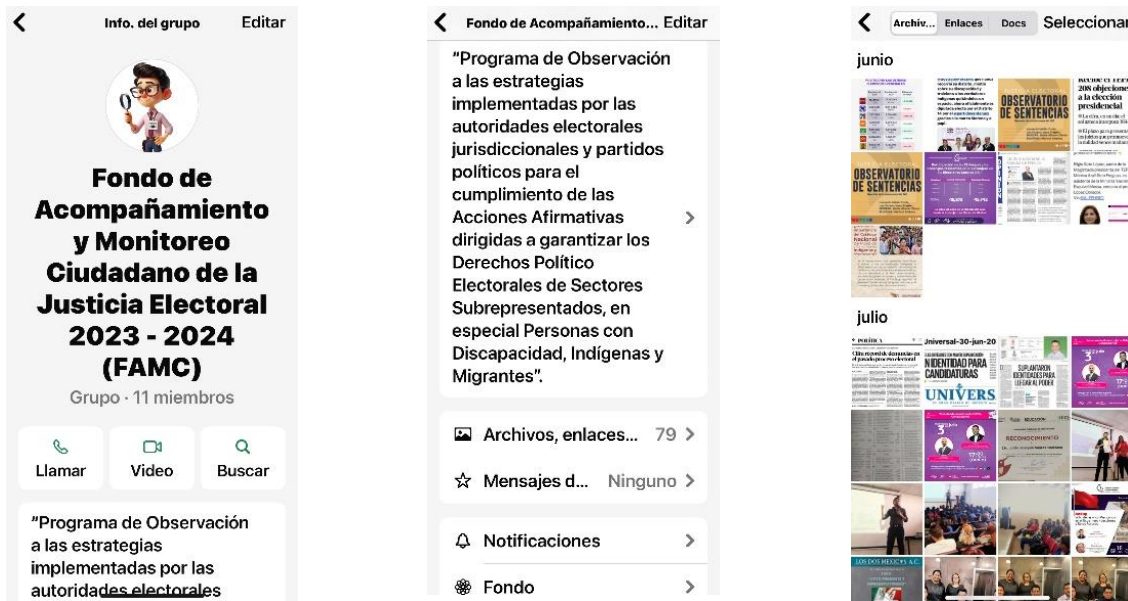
Info. del grupo Editar

Fondo de Acompañamiento y Monitoreo Ciudadano de la Justicia Electoral 2023 - 2024 (FAMC)

Grupo · 11 miembros

Llamar Video Buscar

"Programa de Observación a las estrategias implementadas por las autoridades electorales

Fondo de Acompañamiento... Editar

"Programa de Observación a las estrategias implementadas por las autoridades electorales jurisdiccionales y partidos políticos para el cumplimiento de las Acciones Afirmativas dirigidas a garantizar los Derechos Político Electorales de Sectores Subrepresentados, en especial Personas con Discapacidad, Indígenas y Migrantes".

Archivos, enlaces... 79

Mensajes d... Ninguno

Notificaciones

Fondo

Archiv... Enlaces Docs Seleccionar

junio

OBSERVATORIO DE SENTENCIAS

208 objeciones a la elección presidencial

OBSERVATORIO DE SENTENCIAS

julio

Universal-30-jun-20

IDENTIDAD PARA CANDIDATURAS

SUPLANTARON IDENTIDADES PARA LLEGAR AL PODER

UNIVERS

RECONOCIMIENTO

LOS DOS MÉXICOS A.C.